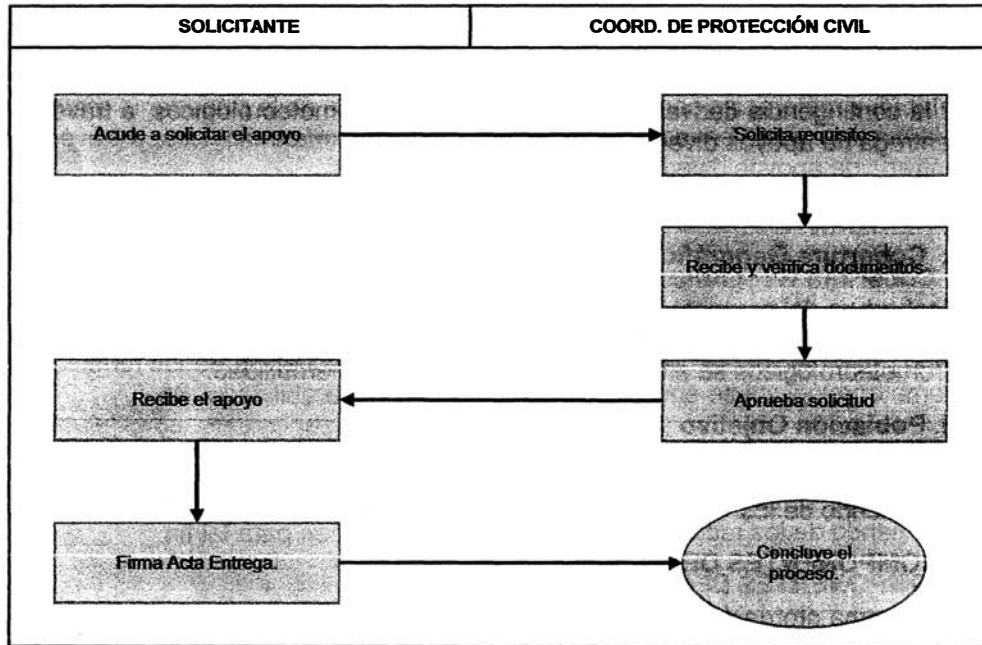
| SOLICITANTE | COORD. DE PROTECCIÓN CIVIL |
|---|---|

Acude a solicitar el apoyo

Solicita requisitos.

Recibe y verifica documentos.

Aprueba solicitud

Recibe el apoyo

Firma Acta Entrega.

Concluye el proceso.